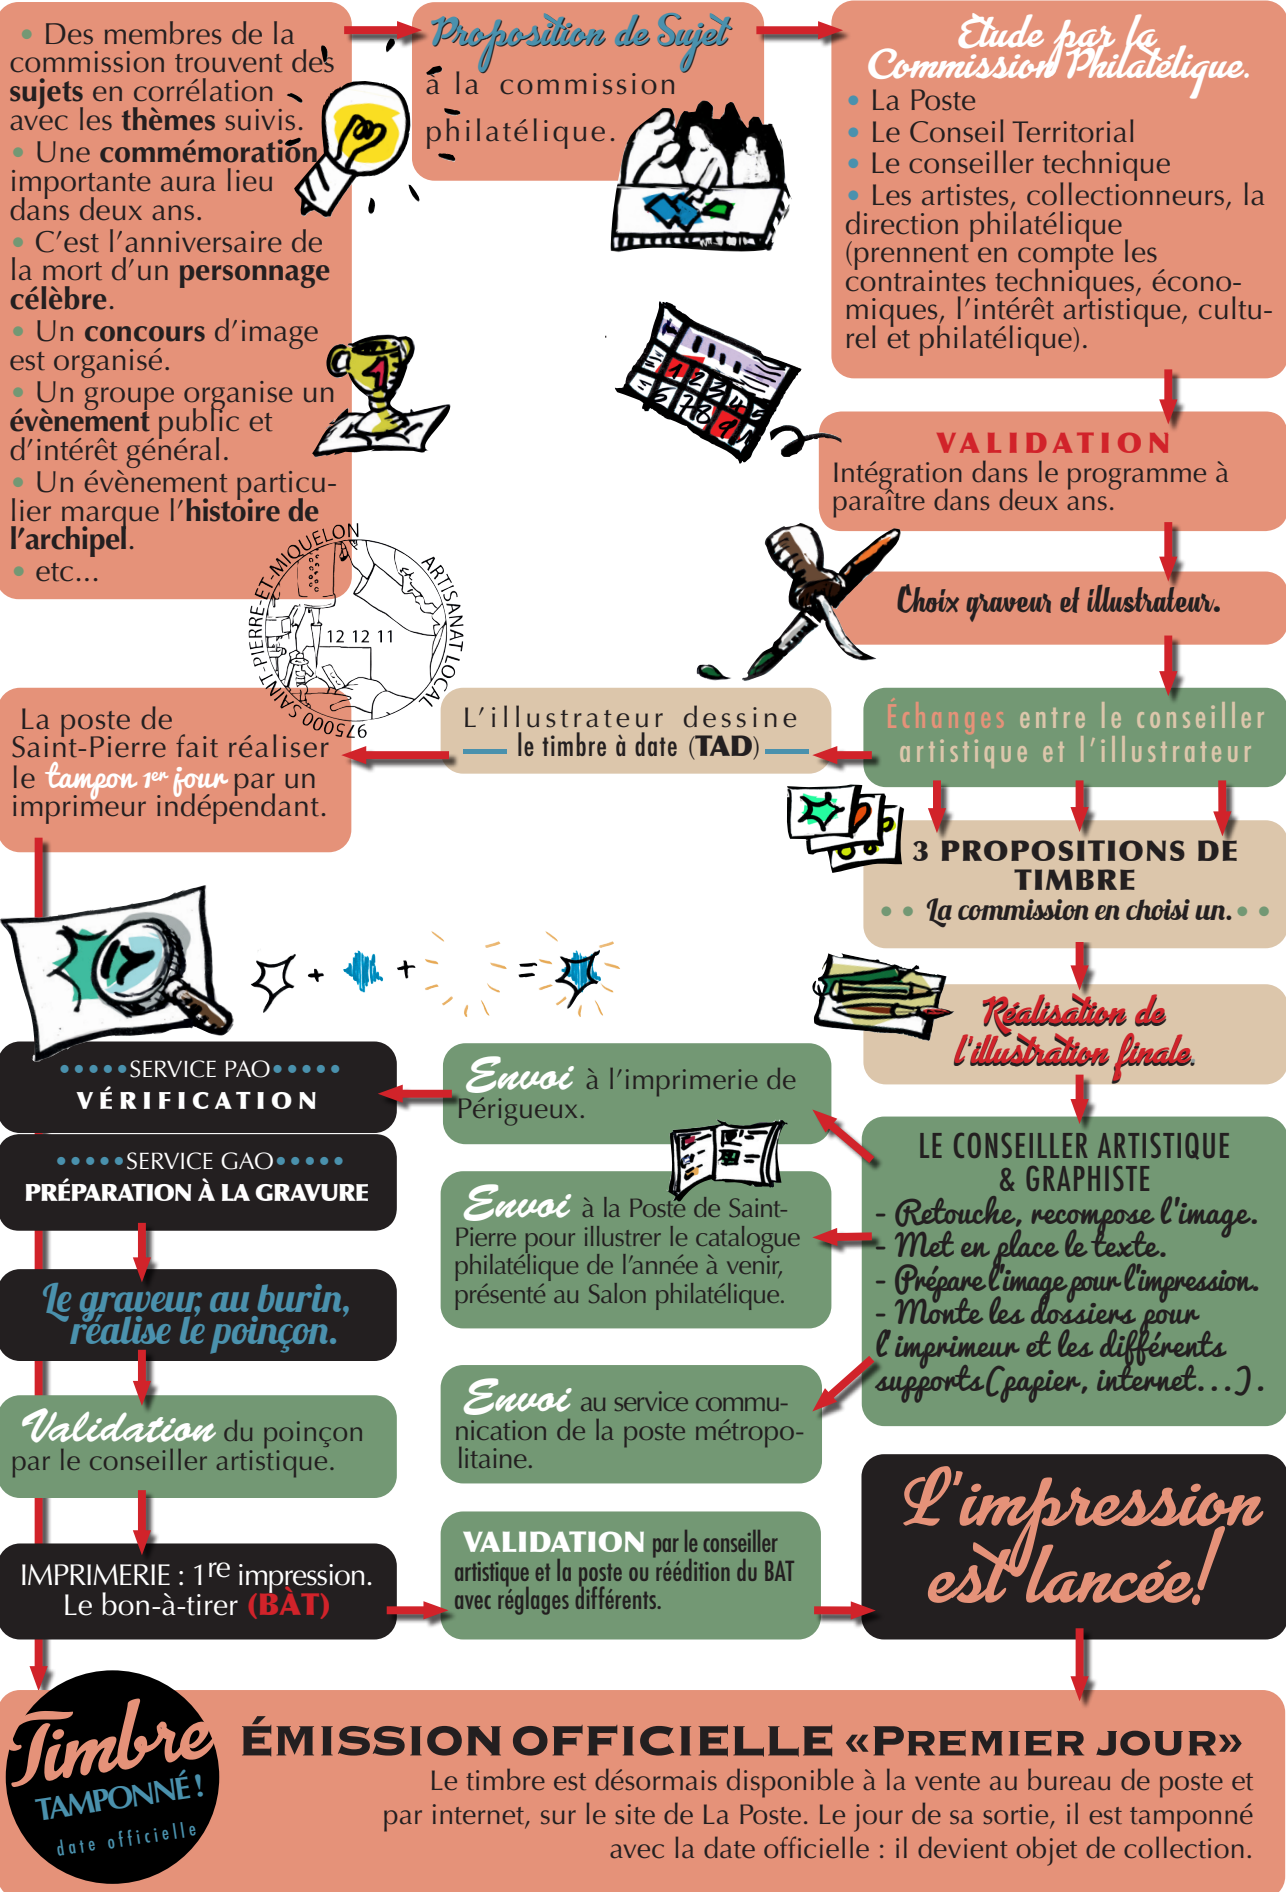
• Des membres de la commission trouvent des sujets en corrélation avec les thèmes suivis.
• Une commémoration importante aura lieu dans deux ans.
• C'est l'anniversaire de la mort d'un personnage célèbre.
• Un concours d'image est organisé.
• Un groupe organise un évènement public et d'intérêt général.
• Un évènement particulier marque l'histoire de l'archipel.
• etc...

Proposition de Sujet à la commission philatélique.

Étude par la Commission Philatélique.
• La Poste
• Le Conseil Territorial
• Le conseiller technique
• Les artistes, collectionneurs, la direction philatélique (prennent en compte les contraintes techniques, économiques, l'intérêt artistique, culturel et philatélique).

VALIDATION
Intégration dans le programme à paraître dans deux ans.

Choix graveur et illustrateur.

SAINT-PIERRE-ET-MIQUELON ARTISANAT LOCAL 12 12 11 97500

La poste de Saint-Pierre fait réaliser le tampon 1er jour par un imprimeur indépendant.

L'illustrateur dessine le timbre à date (TAD)

Échanges entre le conseiller artistique et l'illustrateur

3 PROPOSITIONS DE TIMBRE
• • La commission en choisi un. • •

Réalisation de l'illustration finale.

•••••SERVICE PAO•••••
VÉRIFICATION

•••••SERVICE GAO•••••
PRÉPARATION À LA GRAVURE

Le graveur, au burin, réalise le poinçon.

Validation du poinçon par le conseiller artistique.

IMPRIMERIE : 1re impression. Le bon-à-tirer (BÀT)

Envoi à l'imprimerie de Périgueux.

Envoi à la Poste de Saint-Pierre pour illustrer le catalogue philatélique de l'année à venir, présenté au Salon philatélique.

Envoi au service communication de la poste métropolitaine.

VALIDATION par le conseiller artistique et la poste ou réédition du BAT avec réglages différents.

LE CONSEILLER ARTISTIQUE & GRAPHISTE
- Retouche, recompose l'image.
- Met en place le texte.
- Prépare l'image pour l'impression.
- Monte les dossiers pour l'imprimeur et les différents supports (papier, internet...).

L'impression est lancée!

Timbre TAMPONNÉ! date officielle

ÉMISSION OFFICIELLE «PREMIER JOUR»
Le timbre est désormais disponible à la vente au bureau de poste et par internet, sur le site de La Poste. Le jour de sa sortie, il est tamponné avec la date officielle : il devient objet de collection.